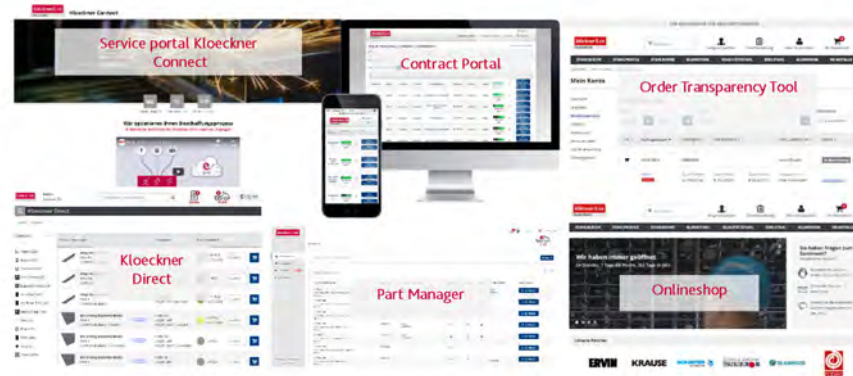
Kloeckner Connect

Service portal Kloeckner Connect

Wir optimieren Ihren Beschaffungsprozess

Contract Portal

Order Transparency Tool

Mein Konto

Kloeckner Direct

Part Manager

Onlineshop

Wir haben immer geöffnet

ERVIN

KRAUSE